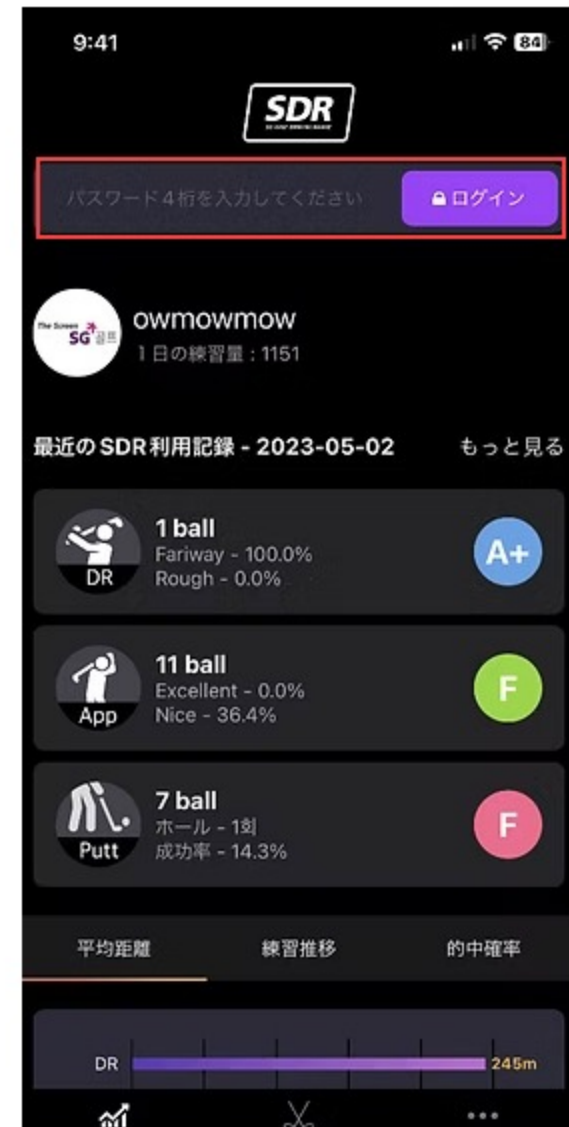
9:41

84

SDR

パスワード４桁を入力してください

ログイン

The Screen SG 골프

owmowmow

１日の練習量：1151

最近のSDR利用記録 - 2023-05-02

もっと見る

DR

1 ball

Fariway - 100.0%

Rough - 0.0%

A+

App

11 ball

Excellent - 0.0%

Nice - 36.4%

F

Putt

7 ball

ホール - 1회

成功率 - 14.3%

F

平均距離

練習推移

的中確率

DR

245m